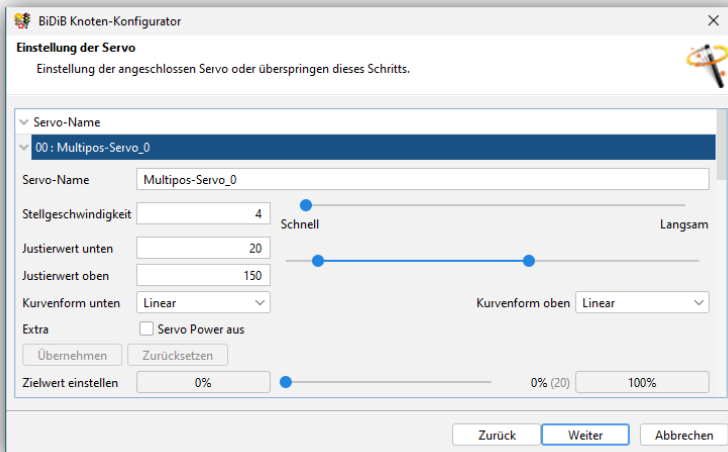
BiDiB Knoten-Konfigurator

Einstellung der Servo
Einstellung der angeschlossenen Servo oder überspringen dieses Schritts.

Servo-Name
00 : Multipos-Servo_0

Servo-Name Multipos-Servo_0
Stellgeschwindigkeit 4
Schnell Langsam
Justierwert unten 20
Justierwert oben 150
Kurvenform unten Linear
Kurvenform oben Linear
Extra
Servo Power aus
Übernehmen Zurücksetzen
Zielwert einstellen 0%
0% (20) 100%

Zurück Weiter Abbrechen